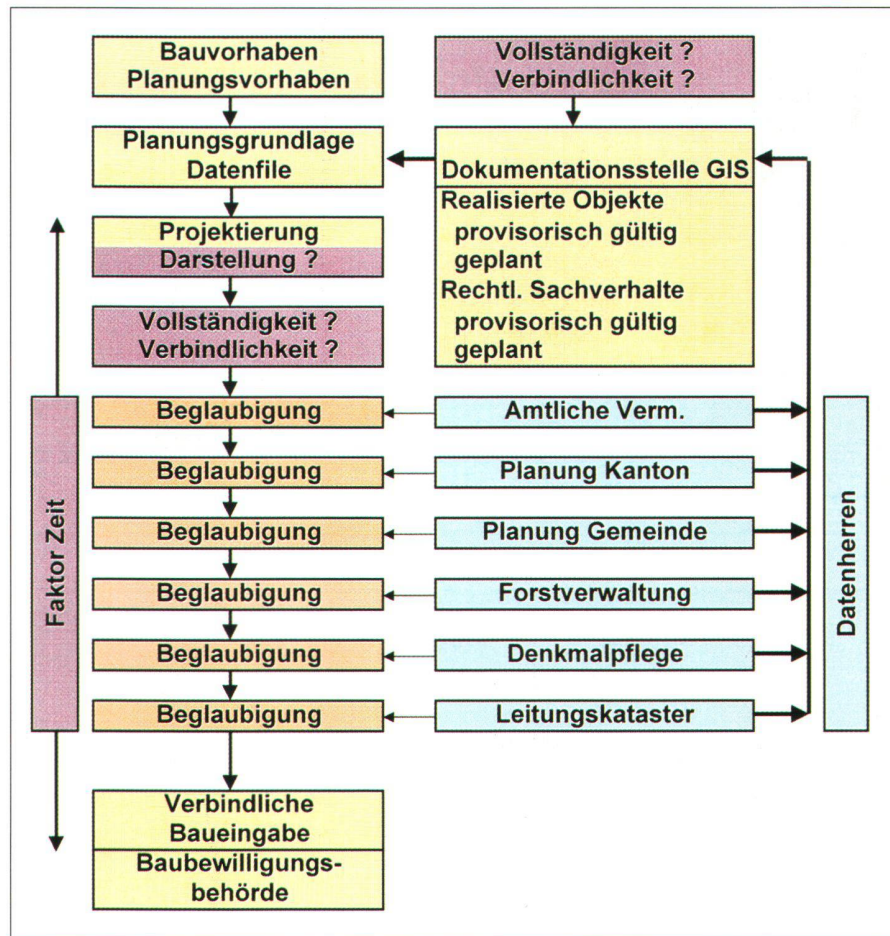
Bauvorhaben
Planungsvorhaben

Vollständigkeit ?
Verbindlichkeit ?

Planungsgrundlage
Datenfile

Dokumentationsstelle GIS

Realisierte Objekte
provisorisch gültig
geplant
Rechtl. Sachverhalte
provisorisch gültig
geplant

Projektierung
Darstellung ?

Vollständigkeit ?
Verbindlichkeit ?

Faktor Zeit

Beglaubigung
Amtliche Verm.

Beglaubigung
Planung Kanton

Beglaubigung
Planung Gemeinde

Beglaubigung
Forstverwaltung

Beglaubigung
Denkmalpflege

Beglaubigung
Leitungskataster

Datenherren

Verbindliche
Baueingabe

Baubewilligungsbehörde